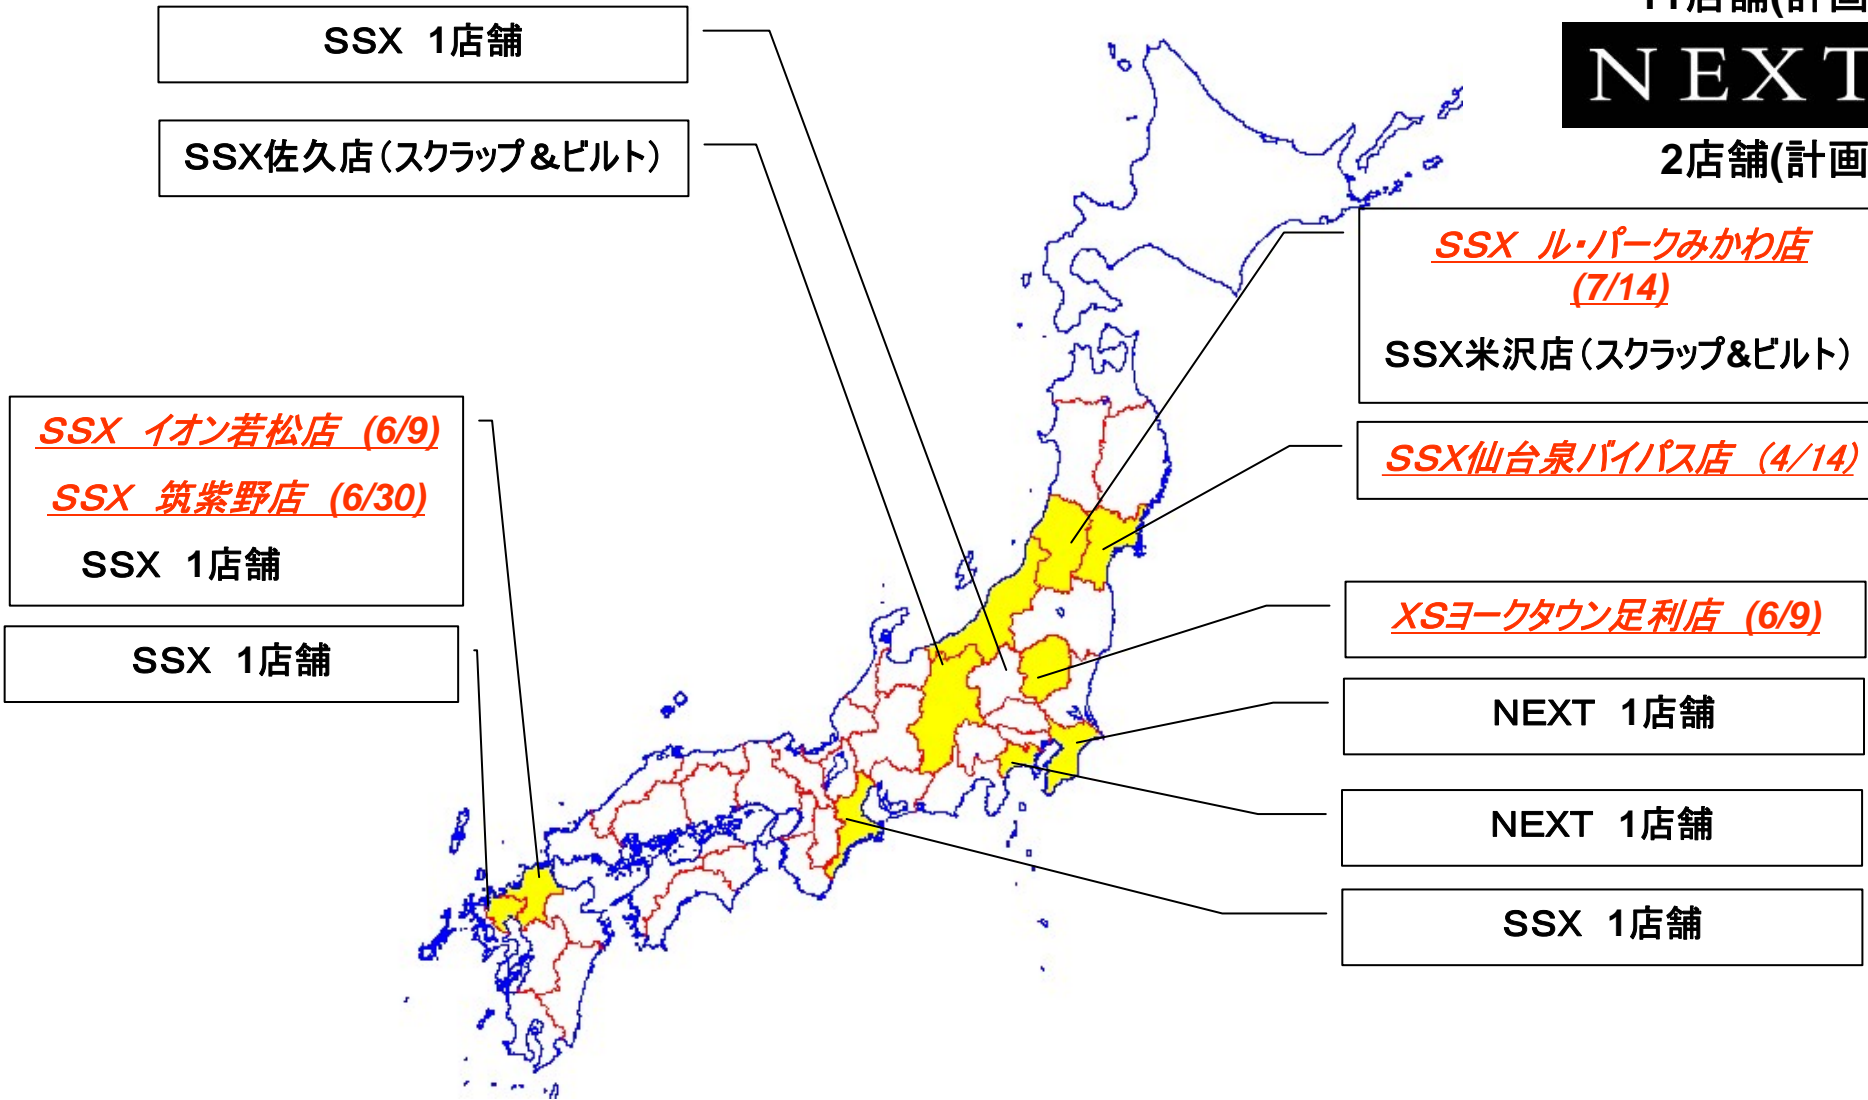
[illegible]店舗(計画

NEXT

2店舗(計画

SSX 1店舗

SSX佐久店（スクラップ＆ビルト）

SSX ル・パークみかわ店 (7/14)

SSX米沢店（スクラップ&ビルト）

SSX イオン若松店 (6/9)

SSX 筑紫野店 (6/30)

SSX 1店舗

SSX仙台泉バイパス店 (4/14)

SSX 1店舗

XSヨークタウン足利店 (6/9)

NEXT 1店舗

NEXT 1店舗

SSX 1店舗